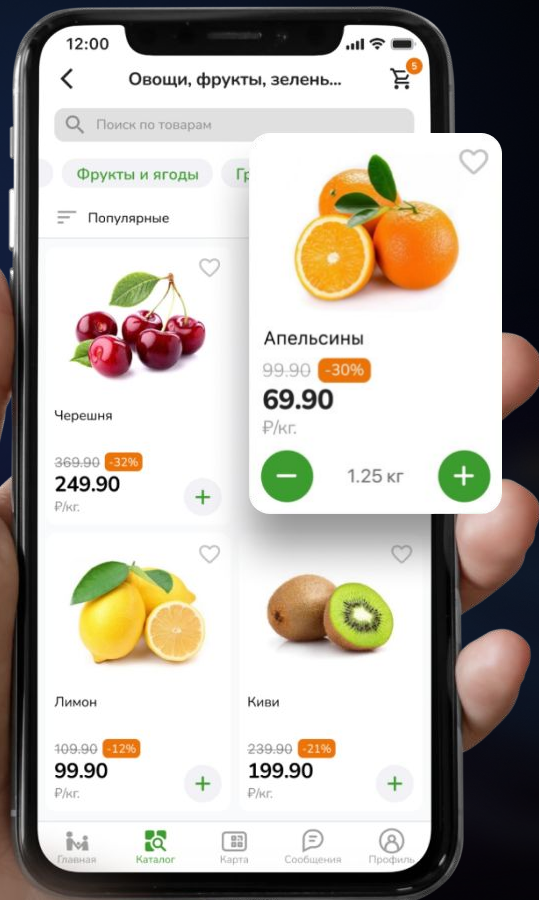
12:00

Овощи, фрукты, зелень...

5

Поиск по товарам

Фрукты и ягоды

Гр

Популярные

Апельсины

~~99.90~~ -30%

69.90

₽/кг.

1.25 кг

Черешня

~~369.90~~ -32%

249.90

₽/кг.

Лимон

~~109.90~~ -12%

99.90

₽/кг.

Киви

~~239.90~~ -21%

199.90

₽/кг.

Главная

Каталог

Карта

Сообщения

Профиль